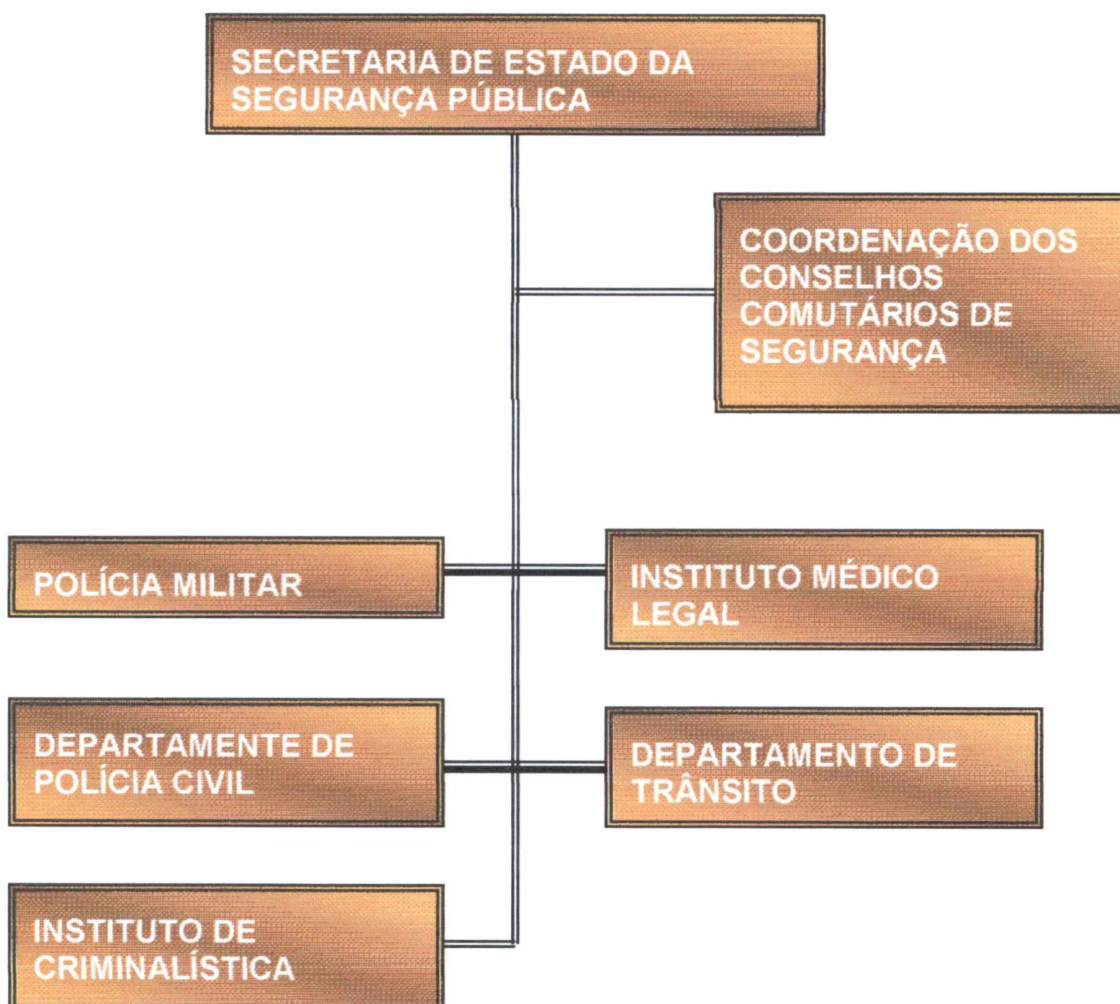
SECRETARIA DE ESTADO DA SEGURANÇA PÚBLICA

COORDENAÇÃO DOS CONSELHOS COMUTÁRIOS DE SEGURANÇA

POLÍCIA MILITAR

INSTITUTO MÉDICO LEGAL

DEPARTAMENTE DE POLÍCIA CIVIL

DEPARTAMENTO DE TRÂNSITO

INSTITUTO DE CRIMINALÍSTICA